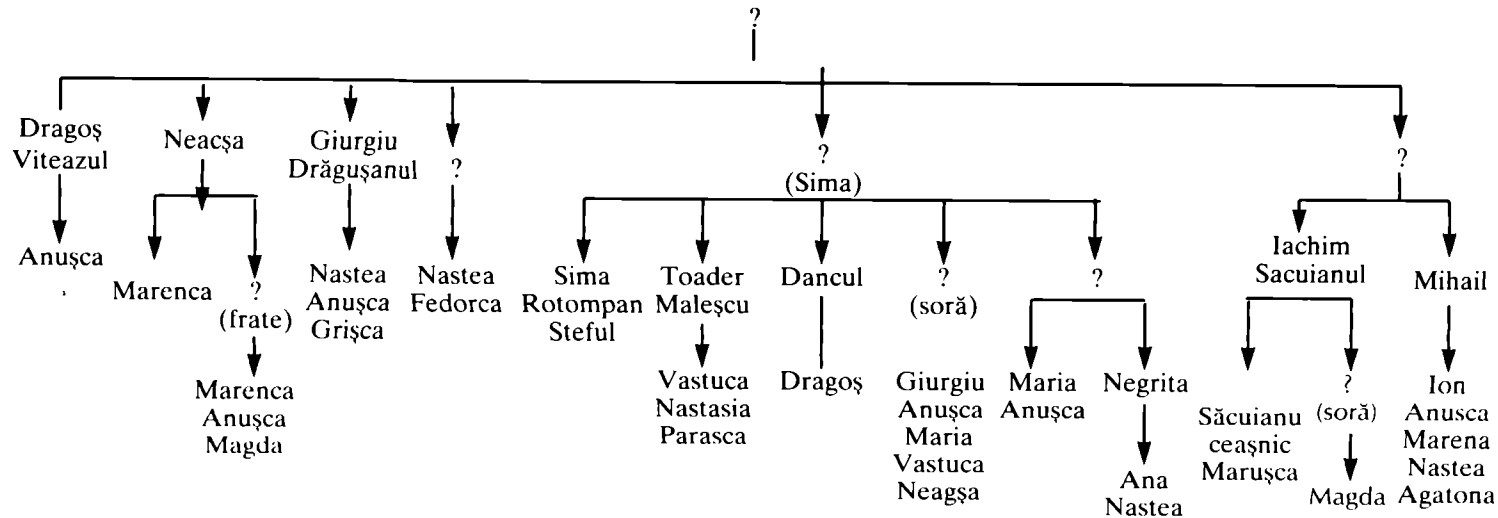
?

Dragoş Viteazul
Anuşca

Neacşa
Marenca
? (frate)
Marenca Anuşca Magda

Giurgiu Drăguşanul
Nastea Anuşca Grişca

?
Nastea Fedorca

? (Sima)
Sima Rotompan Steful
Toader Maleşcu
Vastuca Nastasia Parasca
Dancul
Dragoş
? (soră)
Giurgiu Anuşca Maria Vastuca Neagşa
?
Maria Anuşca
Negrita
Ana Nastea

?
Iachim Sacuianul
Săcuianu ceaşnic Maruşca
? (soră)
Magda
Mihail
Ion Anusca Marena Nastea Agatona